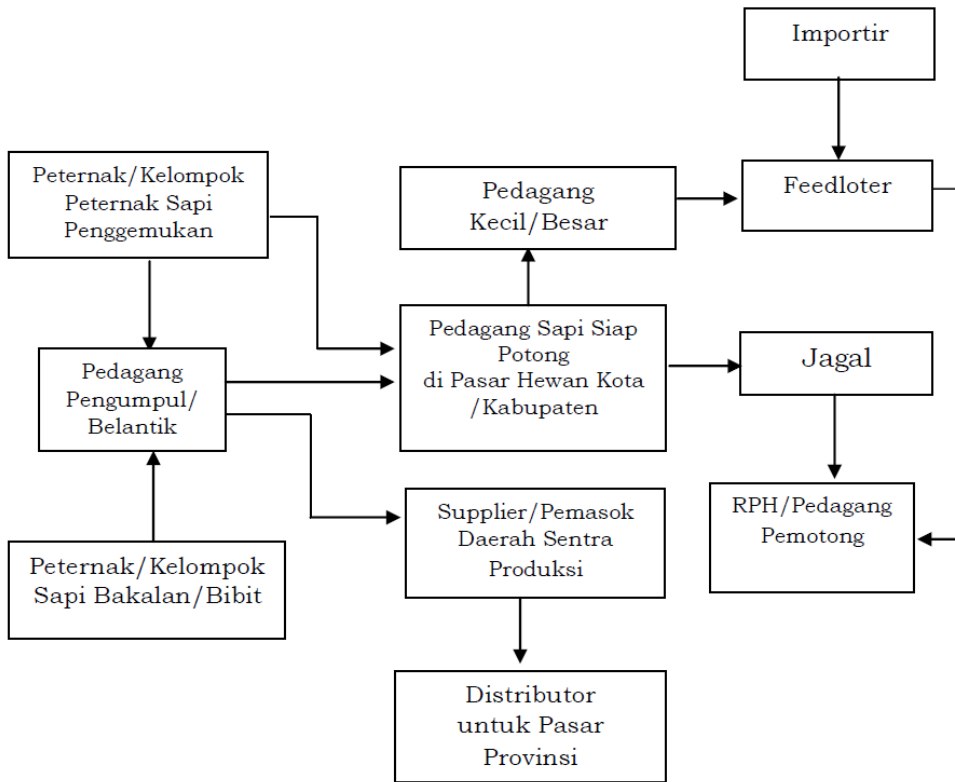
Importir

Peternak/Kelompok Peternak Sapi Penggemukan

Pedagang Kecil/Besar

Feedloter

Pedagang Pengumpul/ Belantik

Pedagang Sapi Siap Potong di Pasar Hewan Kota /Kabupaten

Jagal

Supplier/Pemasok Daerah Sentra Produksi

RPH/Pedagang Pemotong

Peternak/Kelompok Sapi Bakalan/Bibit

Distributor untuk Pasar Provinsi